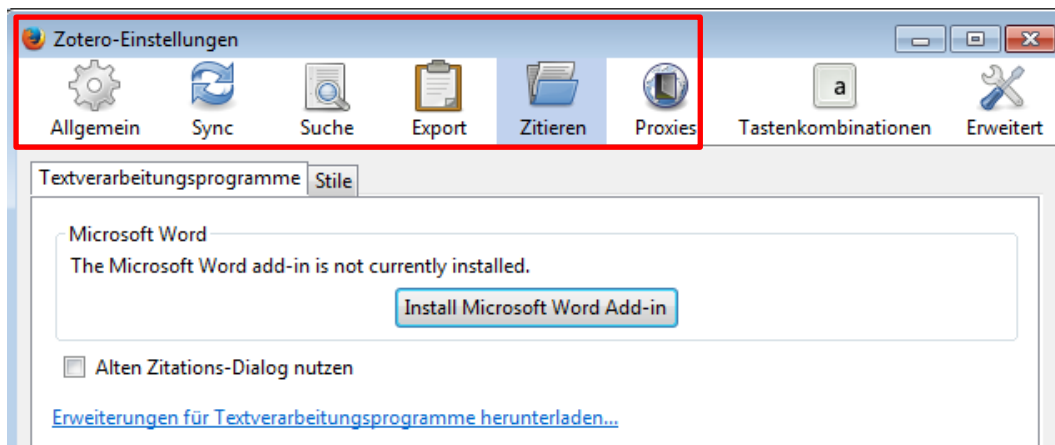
Zotero-Einstellungen

Allgemein Sync Suche Export Zitieren Proxies a Tastenkombinationen Erweitert

Textverarbeitungsprogramme Stile

Microsoft Word

The Microsoft Word add-in is not currently installed.

Install Microsoft Word Add-in

Alten Zitations-Dialog nutzen

Erweiterungen für Textverarbeitungsprogramme herunterladen...